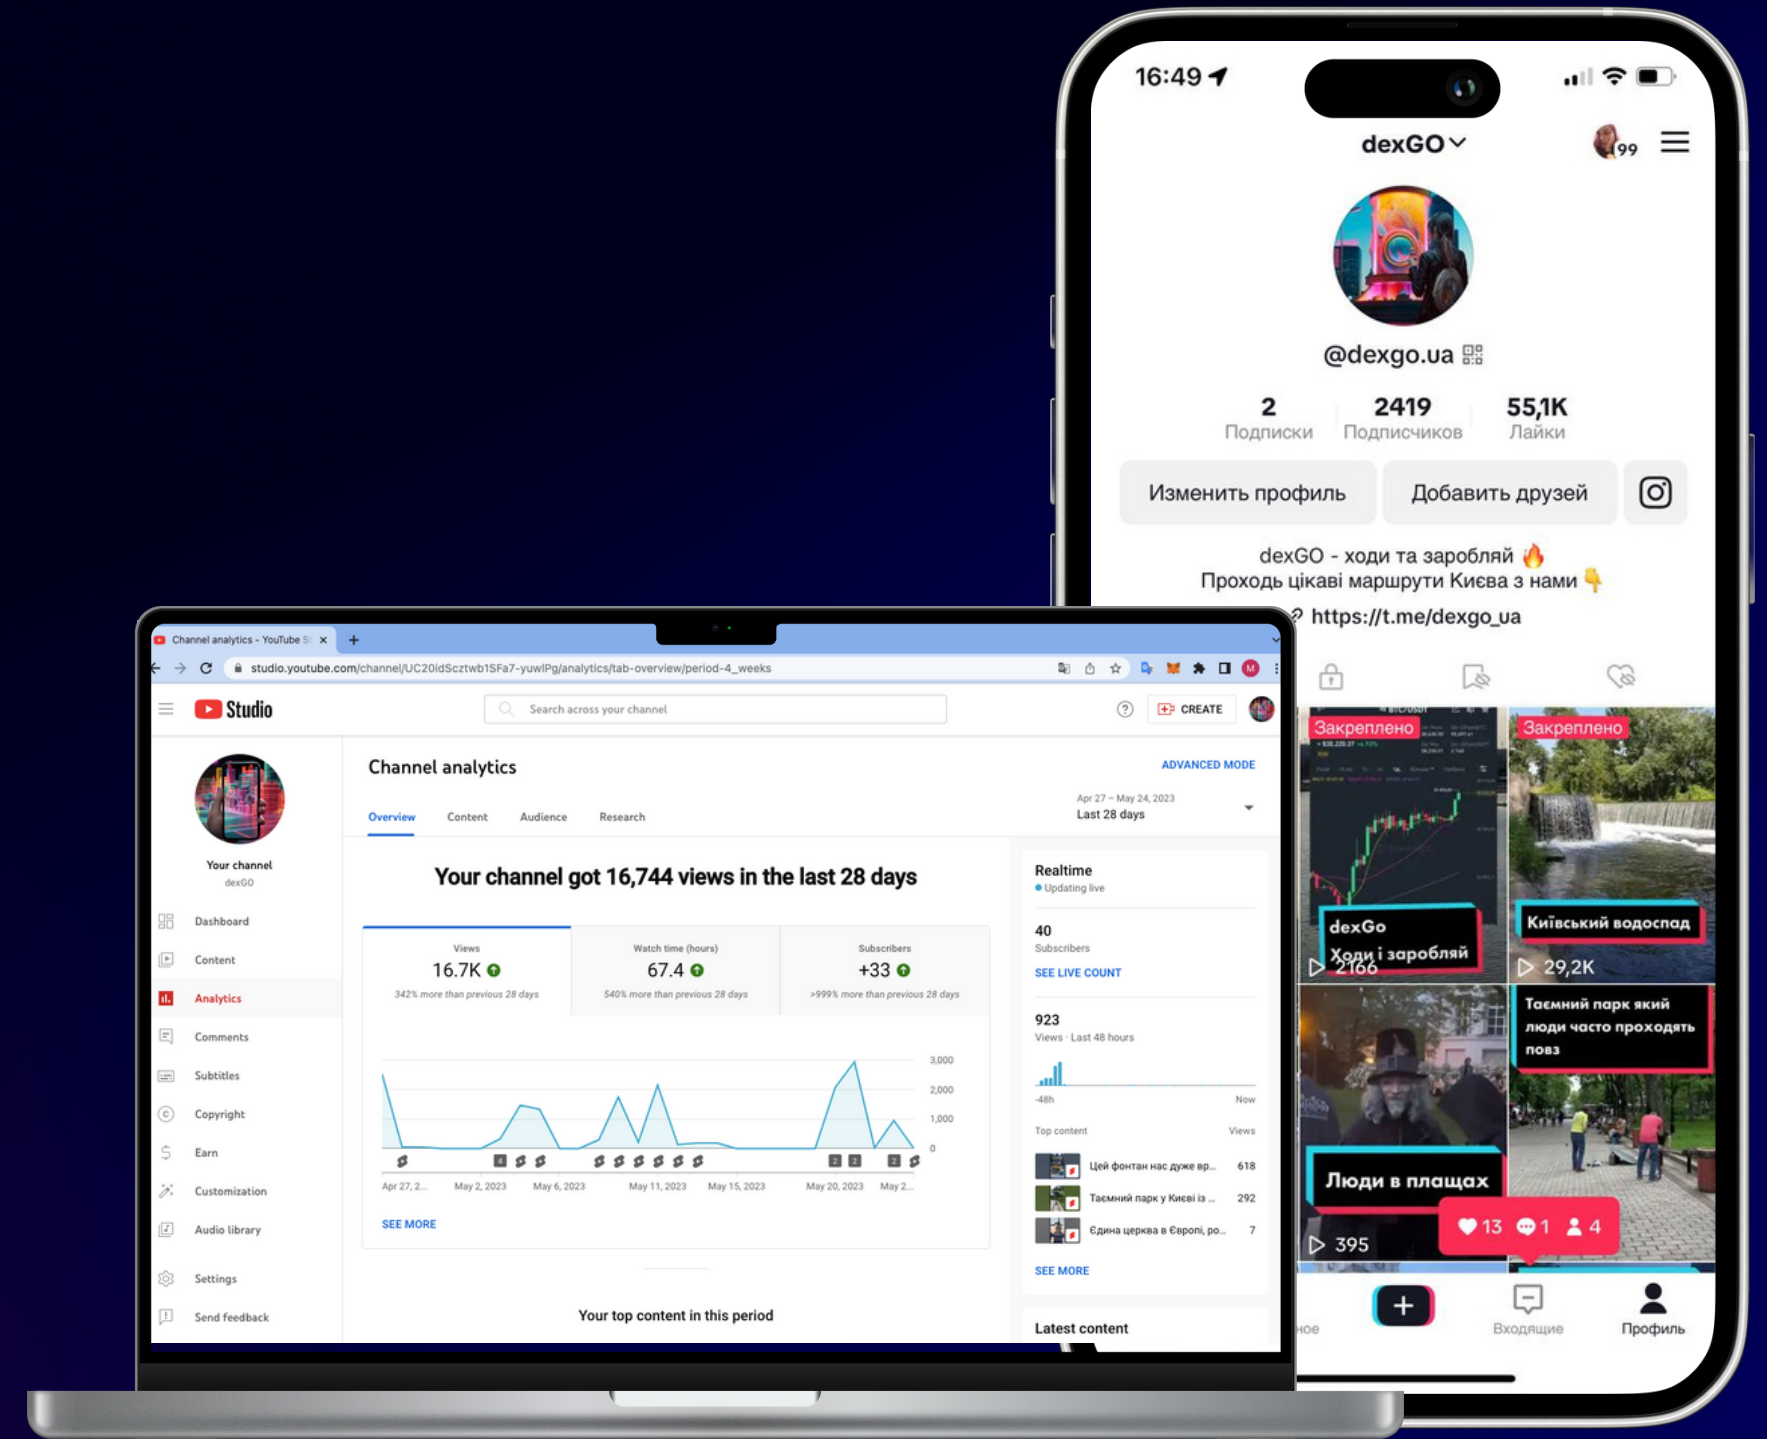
16:49

dexGO

99

@dexgo.ua

2 Подписки
2419 Подписчиков
55,1K Лайки

Изменить профиль
Добавить друзей

dexGO - ходи та заробляй 🔥
Проходь цікаві маршрути Києва з нами 👇
https://t.me/dexgo_ua

Закреплено
dexGo
Ходи і заробляй
2166

Закреплено
Київський водоспад
29,2K

Таємний парк який люди часто проходять повз

Люди в плащах
395

13 1 4

Входящие
Профиль

Channel analytics - YouTube St
studio.youtube.com/channel/UC20idScztwb1SFa7-yuwlPg/analytics/tab-overview/period-4_weeks

Studio
Search across your channel
CREATE

Your channel
dexGO
Dashboard
Content
Analytics
Comments
Subtitles
Copyright
Earn
Customization
Audio library
Settings
Send feedback

Channel analytics
ADVANCED MODE
Overview Content Audience Research
Apr 27 – May 24, 2023
Last 28 days

Your channel got 16,744 views in the last 28 days

Views
16.7K
342% more than previous 28 days

Watch time (hours)
67.4
540% more than previous 28 days

Subscribers
+33
>999% more than previous 28 days

3,000
2,000
1,000
0

Apr 27, 2... May 2, 2023 May 6, 2023 May 11, 2023 May 15, 2023 May 20, 2023 May 2...

SEE MORE

Your top content in this period

Realtime
Updating live
40
Subscribers
SEE LIVE COUNT
923
Views · Last 48 hours
-48h Now
Top content Views
Цей фонтан нас дуже вр... 618
Таємний парк у Києві із ... 292
Єдина церква в Європі, ро... 7
SEE MORE

Latest content